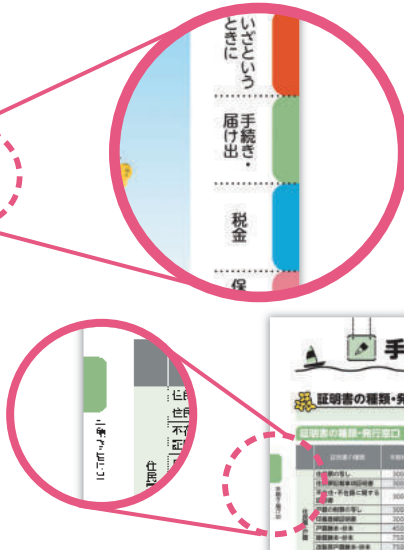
いざという
ときに

手続き・
届け出

税金

保

手

証明書の種類・発

証明書の種類・発行窓口

証明書の種類

住民票の写し

住民票記載事項証明書

不在籍・不在住に関する
証明

印鑑登録証明書

戸籍謄本・抄本

除籍謄本・抄本

手続き・届け出

住民